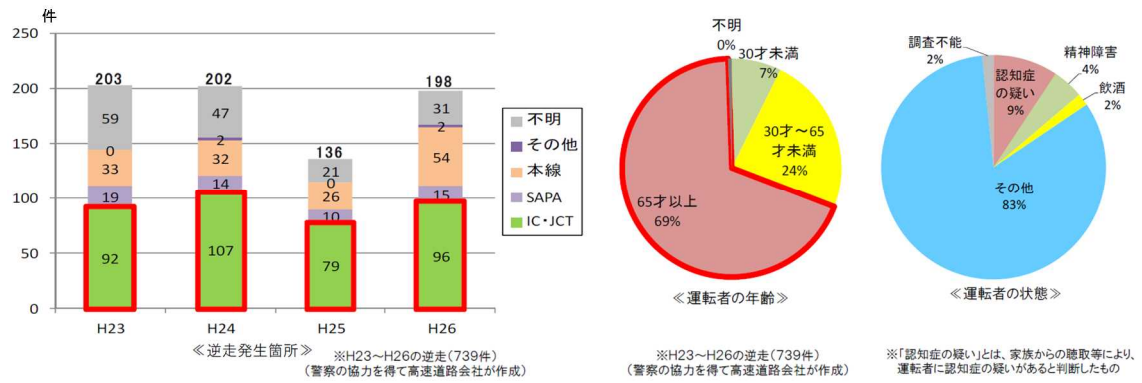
件

250

200

150

100

50

0

203

202

136

198

59

47

21

31

0

2

0

2

33

32

26

54

19

14

10

15

92

107

79

96

H23

H24

H25

H26

不明

その他

本線

SAPA

IC・JCT

≪逆走発生箇所≫

※H23～H26の逆走（739件）
（警察の協力を得て高速道路会社が作成）

不明
0%

30才未満
7%

30才～65才未満
24%

65才以上
69%

≪運転者の年齢≫

※H23～H26の逆走（739件）
（警察の協力を得て高速道路会社が作成）

調査不能
2%

精神障害
4%

認知症の疑い
9%

飲酒
2%

その他
83%

≪運転者の状態≫

※「認知症の疑い」とは、家族からの聴取等により、運転者に認知症の疑いがあると判断したもの